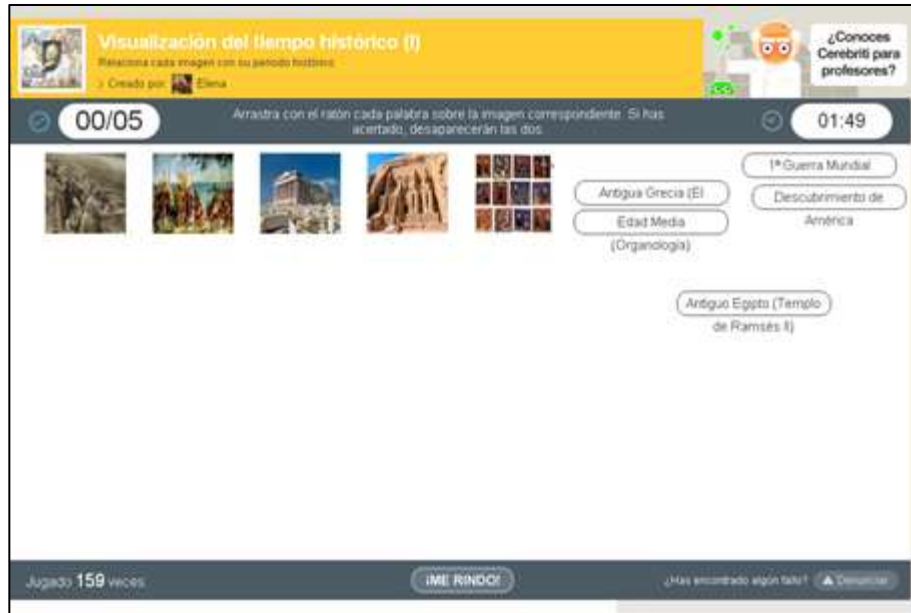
Visualización del tiempo histórico (I)

Relaciona cada imagen con su periodo histórico

> Creado por: Elena

¿Conoces Cerebriti para profesores?

00/05

Arrastra con el ratón cada palabra sobre la imagen correspondiente. Si has acertado, desaparecerán las dos.

01:49

Antigua Grecia (El

Edad Media (Organología)

1ª Guerra Mundial

Descubrimiento de América

Antiguo Egipto (Templo de Ramsés II)

Jugado 159 veces

¡ME RINDO!

¿Has encontrado algún fallo?

Denunciar